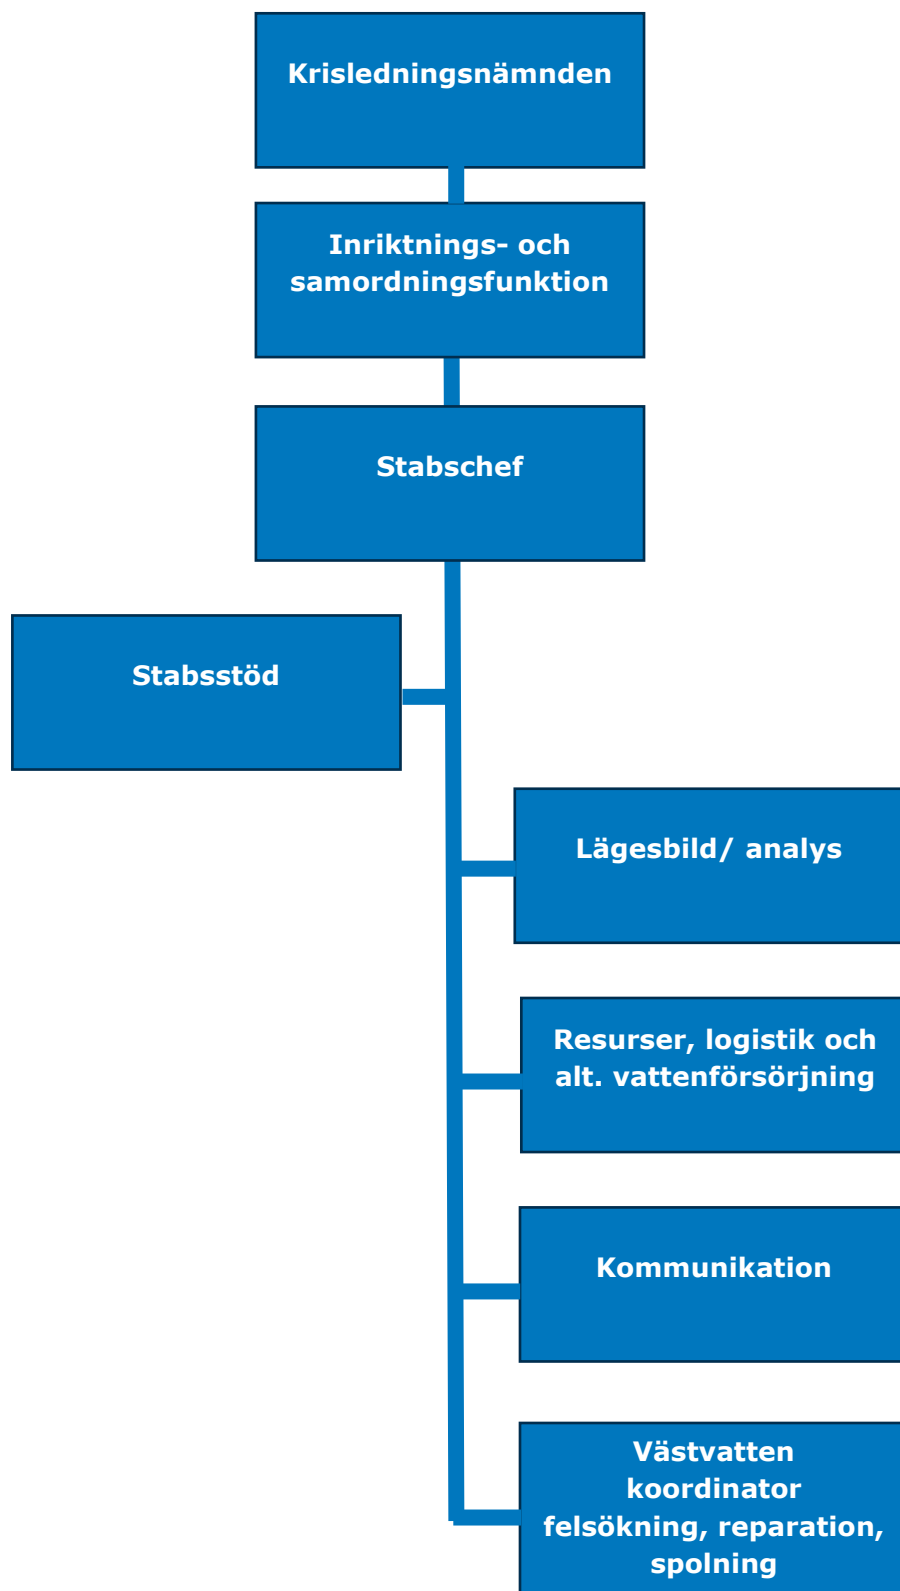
Krisledningsnämnden

Inriktnings- och samordningsfunktion

Stabschef

Stabsstöd

Lägesbild/ analys

Resurser, logistik och alt. vattenförsörjning

Kommunikation

Västvatten koordinator felsökning, reparation, spolning